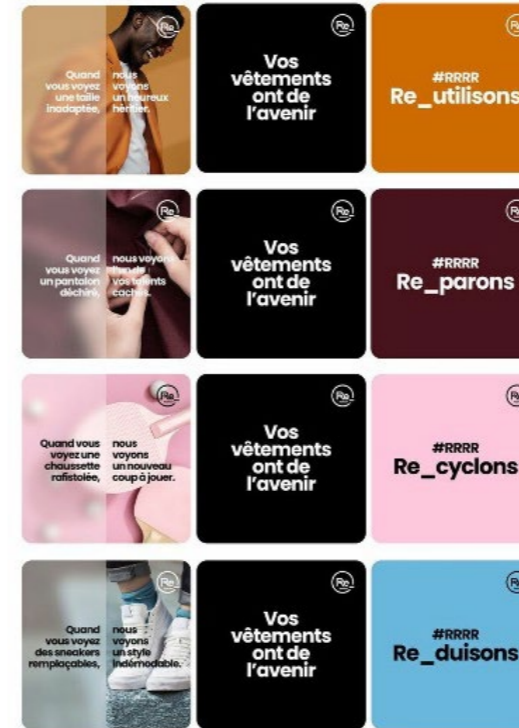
Re

Quand vous voyez une taille inadaptée,

nous voyons un heureux héritier.

Re

Vos vêtements ont de l'avenir

Re

#RRRR
Re_utilisons

Re

Quand vous voyez un pantalon déchiré,

nous voyons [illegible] vos talents cachés.

Re

Vos vêtements ont de l'avenir

Re

#RRRR
Re_parons

Re

Quand vous voyez une chaussette rafistolée,

nous voyons un nouveau coup à jouer.

Re

Vos vêtements ont de l'avenir

Re

#RRRR
Re_cyclons

Re

Quand vous voyez des sneakers remplaçables,

nous voyons un style indémodable.

Re

Vos vêtements ont de l'avenir

Re

#RRRR
Re_duisons